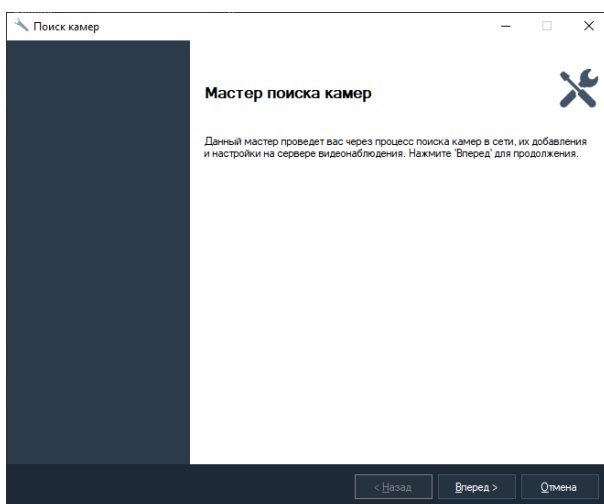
Поиск камер

Мастер поиска камер

Данный мастер проведет вас через процесс поиска камер в сети, их добавления и настройки на сервере видеонаблюдения. Нажмите 'Вперед' для продолжения.

< Назад | Вперед > | Отмена